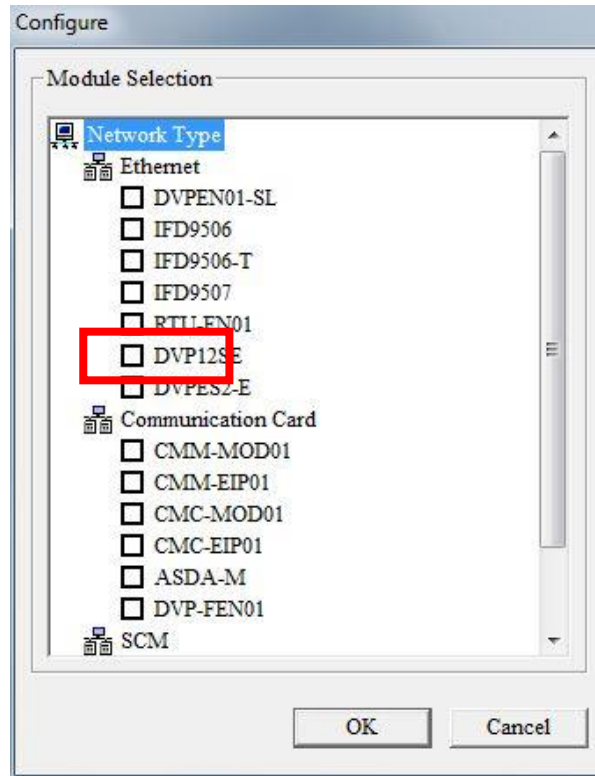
Configure

Module Selection

Network Type
Ethernet
DVPEN01-SL
IFD9506
IFD9506-T
IFD9507
RTU-EN01
DVP12SE
DVPES2-E
Communication Card
CMM-MOD01
CMM-EIP01
CMC-MOD01
CMC-EIP01
ASDA-M
DVP-FEN01
SCM

OK
Cancel